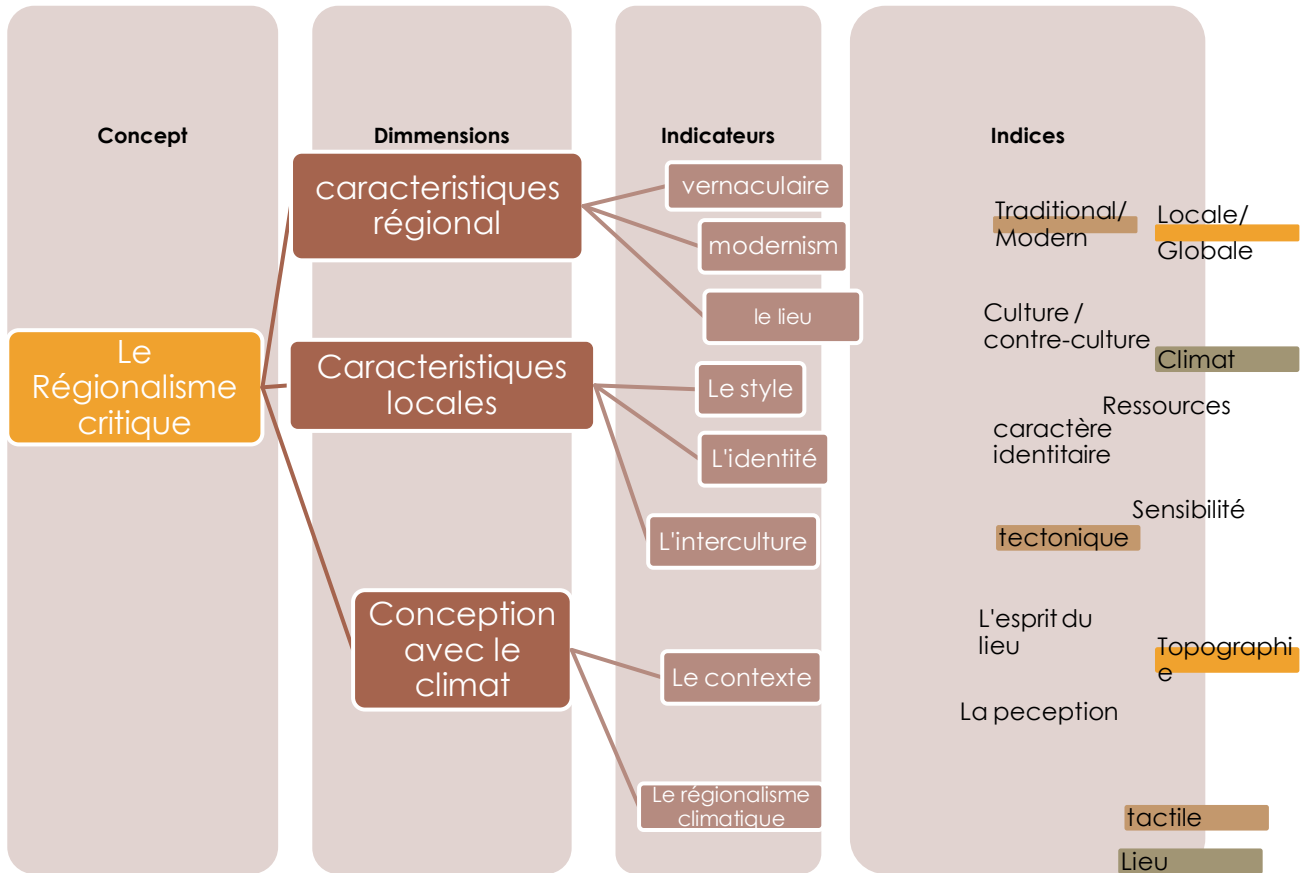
Concept

Dimmensions

Indicateurs

Indices

Le Régionalisme critique

caracteristiques régional

Caracteristiques locales

Conception avec le climat

vernaculaire

modernism

le lieu

Le style

L'identité

L'interculture

Le contexte

Le régionalisme climatique

Traditional/ Modern

Locale/ Globale

Culture / contre-culture

Climat

Ressources

caractère identitaire

Sensibilité

tectonique

L'esprit du lieu

Topographie

La peception

tactile

Lieu